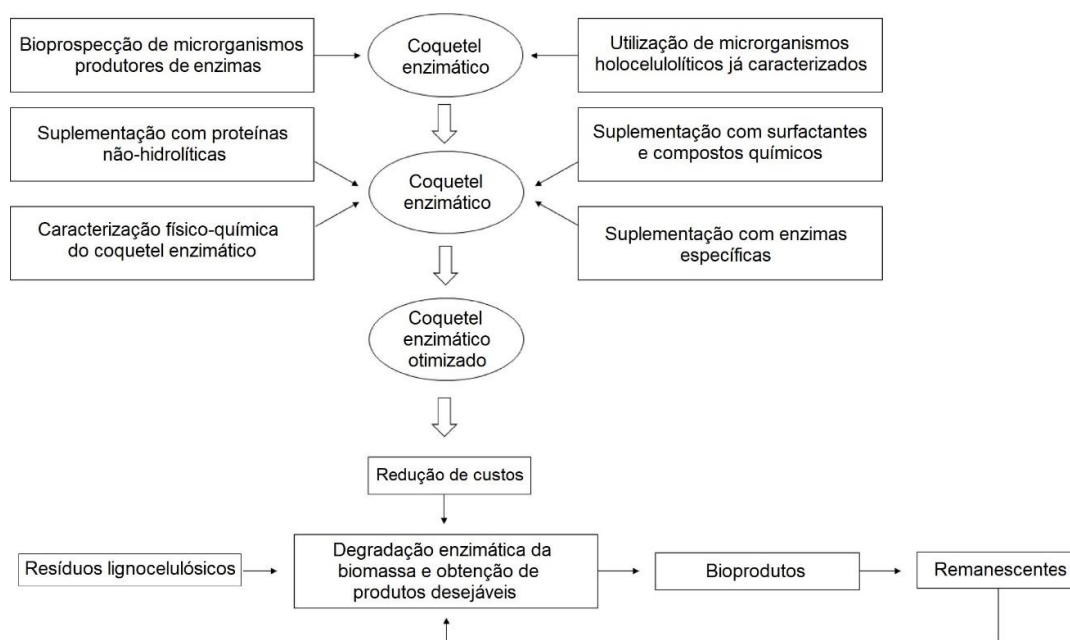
Bioprospecção de microrganismos produtores de enzimas

Coquetel enzimático

Utilização de microrganismos holocelulolíticos já caracterizados

Suplementação com proteínas não-hidrolíticas

Suplementação com surfactantes e compostos químicos

Coquetel enzimático

Caracterização físico-química do coquetel enzimático

Suplementação com enzimas específicas

Coquetel enzimático otimizado

Redução de custos

Resíduos lignocelulósicos

Degradação enzimática da biomassa e obtenção de produtos desejáveis

Bioprodutos

Remanescentes